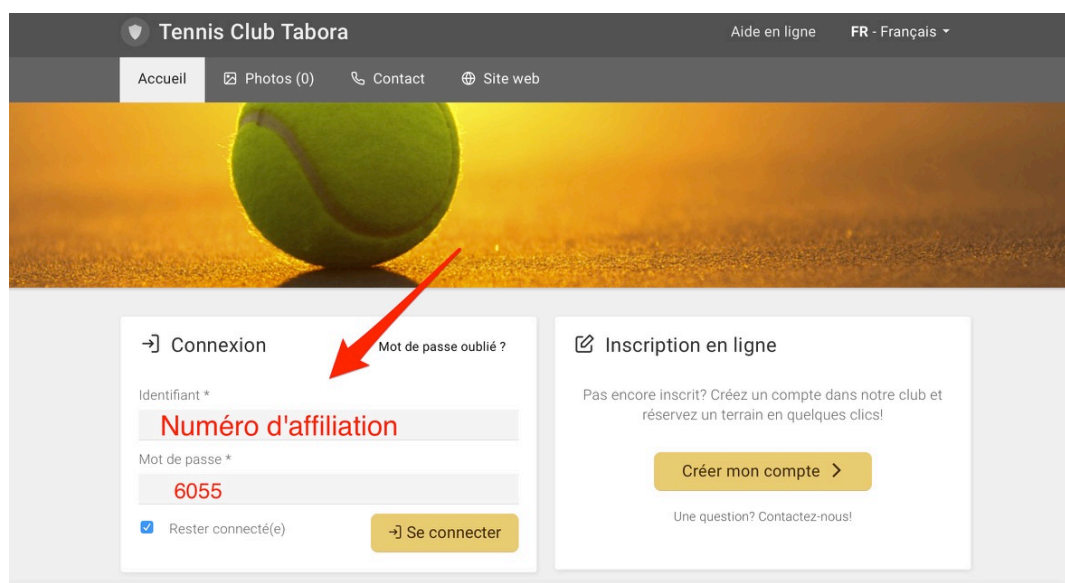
Tennis Club Tabora

Aide en ligne

FR - Français

Accueil

Photos (0)

Contact

Site web

Connexion

Mot de passe oublié ?

Identifiant *

Numéro d'affiliation

Mot de passe *

6055

Rester connecté(e)

Se connecter

Inscription en ligne

Pas encore inscrit? Créez un compte dans notre club et réservez un terrain en quelques clics!

Créer mon compte

Une question? Contactez-nous!